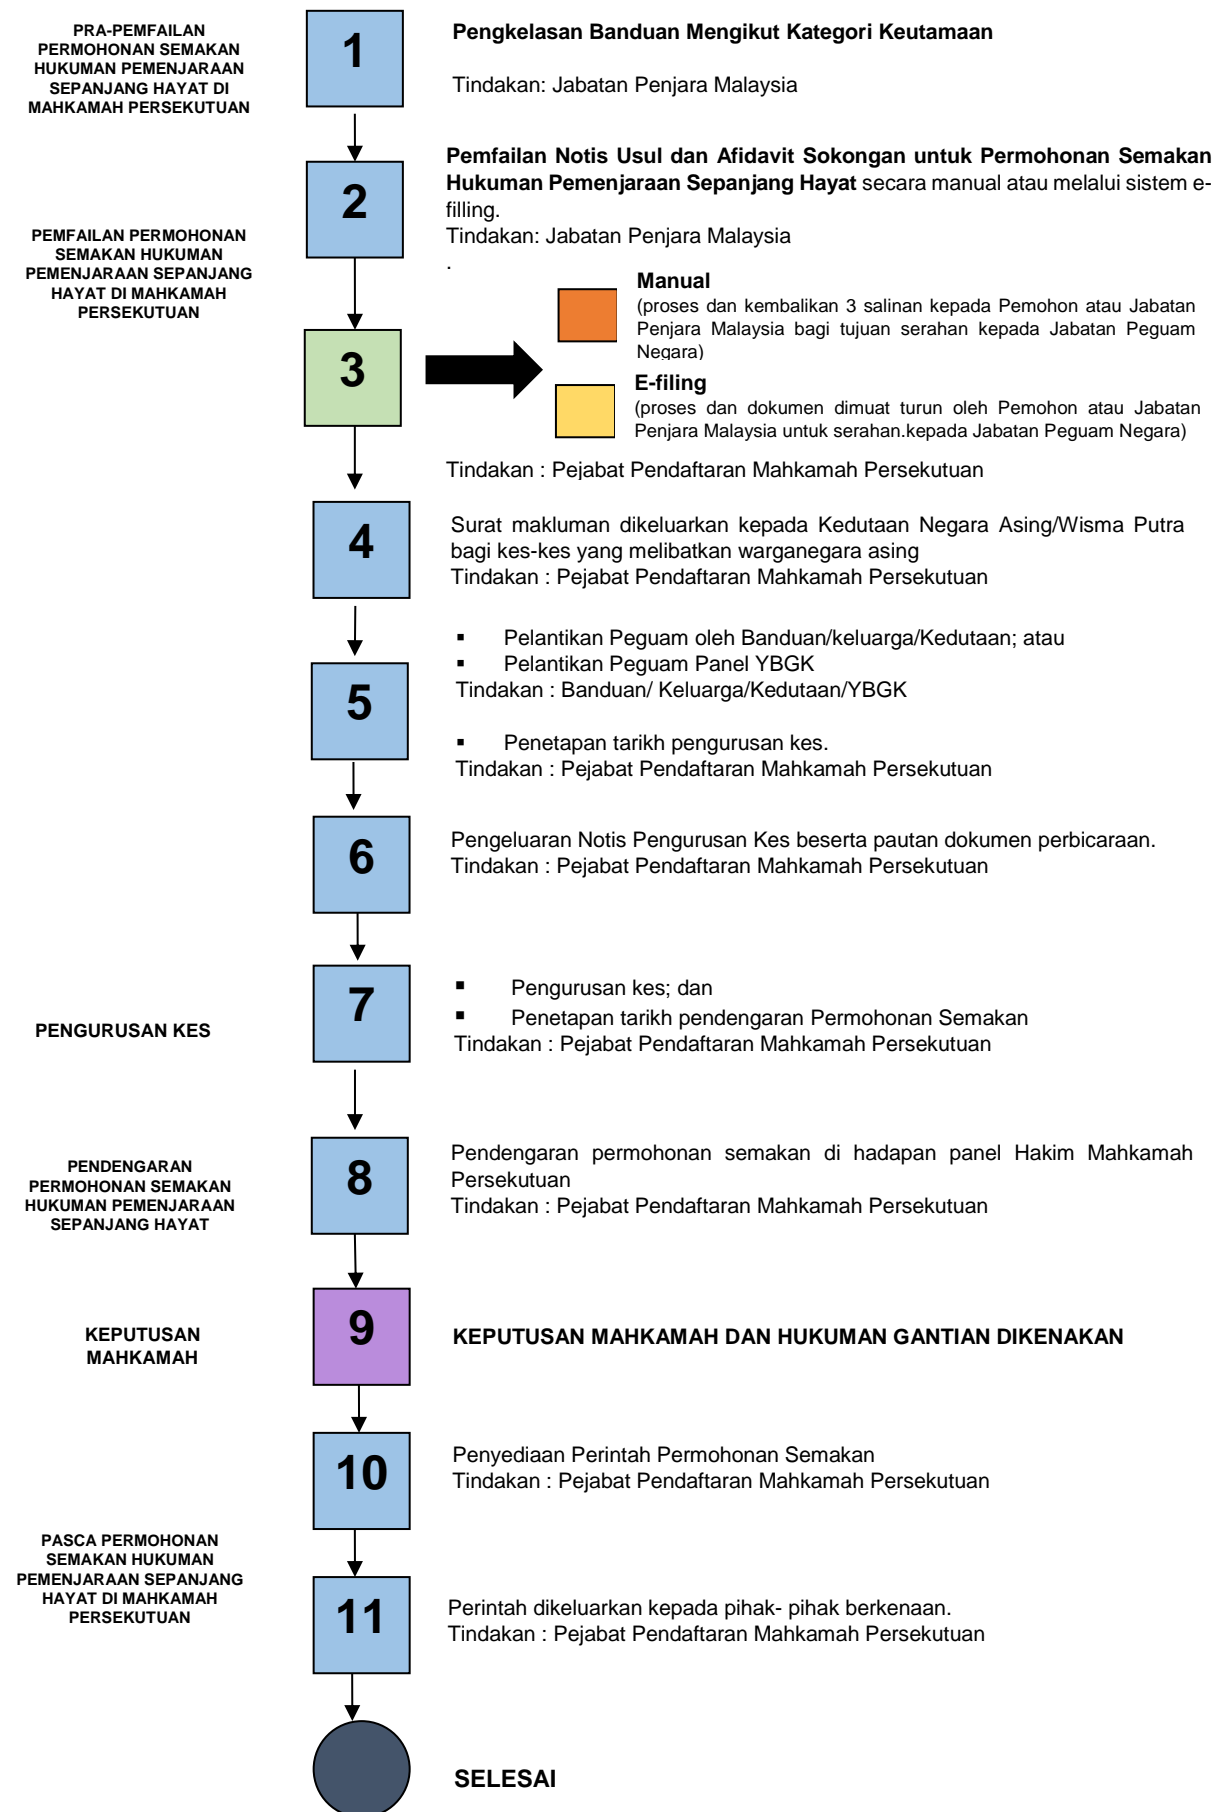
PRA-PEMFAILAN PERMOHONAN SEMAKAN HUKUMAN PEMENJARAAN SEPANJANG HAYAT DI MAHKAMAH PERSEKUTUAN

1

**Pengkelasan Banduan Mengikut Kategori Keutamaan**

Tindakan: Jabatan Penjara Malaysia

2

**Pemfailan Notis Usul dan Afidavit Sokongan untuk Permohonan Semakan Hukuman Pemenjaraan Sepanjang Hayat** secara manual atau melalui sistem e-filling.
Tindakan: Jabatan Penjara Malaysia
.

PEMFAILAN PERMOHONAN SEMAKAN HUKUMAN PEMENJARAAN SEPANJANG HAYAT DI MAHKAMAH PERSEKUTUAN

3

**Manual**
(proses dan kembalikan 3 salinan kepada Pemohon atau Jabatan Penjara Malaysia bagi tujuan serahan kepada Jabatan Peguam Negara)

**E-filing**
(proses dan dokumen dimuat turun oleh Pemohon atau Jabatan Penjara Malaysia untuk serahan.kepada Jabatan Peguam Negara)

Tindakan : Pejabat Pendaftaran Mahkamah Persekutuan

4

Surat makluman dikeluarkan kepada Kedutaan Negara Asing/Wisma Putra bagi kes-kes yang melibatkan warganegara asing
Tindakan : Pejabat Pendaftaran Mahkamah Persekutuan

5

▪ Pelantikan Peguam oleh Banduan/keluarga/Kedutaan; atau
▪ Pelantikan Peguam Panel YBGK
Tindakan : Banduan/ Keluarga/Kedutaan/YBGK

▪ Penetapan tarikh pengurusan kes.
Tindakan : Pejabat Pendaftaran Mahkamah Persekutuan

6

Pengeluaran Notis Pengurusan Kes beserta pautan dokumen perbicaraan.
Tindakan : Pejabat Pendaftaran Mahkamah Persekutuan

PENGURUSAN KES

7

▪ Pengurusan kes; dan
▪ Penetapan tarikh pendengaran Permohonan Semakan
Tindakan : Pejabat Pendaftaran Mahkamah Persekutuan

PENDENGARAN PERMOHONAN SEMAKAN HUKUMAN PEMENJARAAN SEPANJANG HAYAT

8

Pendengaran permohonan semakan di hadapan panel Hakim Mahkamah Persekutuan
Tindakan : Pejabat Pendaftaran Mahkamah Persekutuan

KEPUTUSAN MAHKAMAH

9

**KEPUTUSAN MAHKAMAH DAN HUKUMAN GANTIAN DIKENAKAN**

10

Penyediaan Perintah Permohonan Semakan
Tindakan : Pejabat Pendaftaran Mahkamah Persekutuan

PASCA PERMOHONAN SEMAKAN HUKUMAN PEMENJARAAN SEPANJANG HAYAT DI MAHKAMAH PERSEKUTUAN

11

Perintah dikeluarkan kepada pihak- pihak berkenaan.
Tindakan : Pejabat Pendaftaran Mahkamah Persekutuan

**SELESAI**